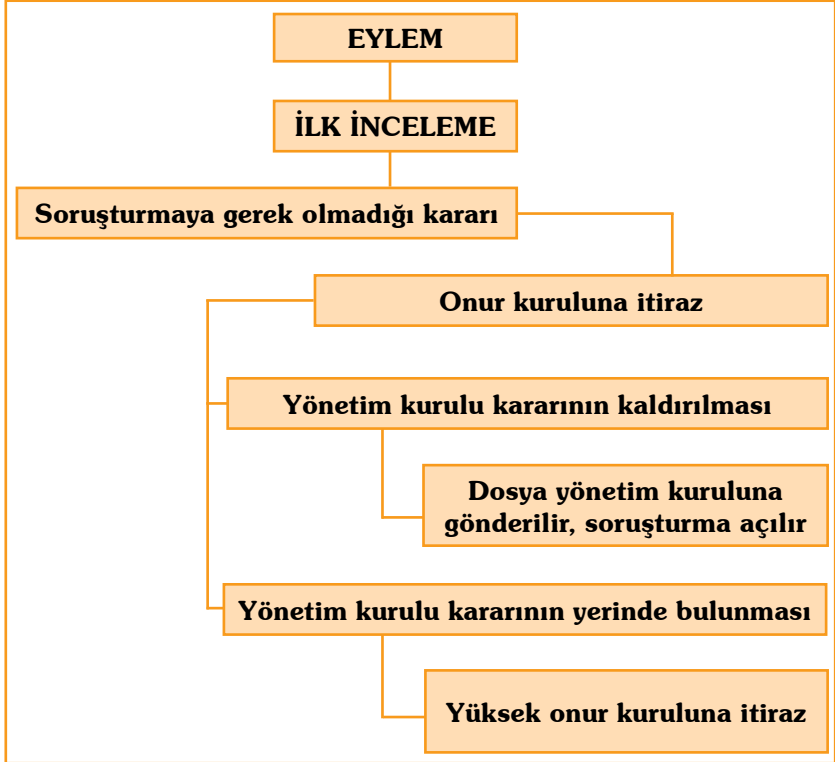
EYLEM

İLK İNCELEME

Soruşturmaya gerek olmadığı kararı

Onur kuruluna itiraz

Yönetim kurulu kararının kaldırılması

Dosya yönetim kuruluna gönderilir, soruşturma açılır

Yönetim kurulu kararının yerinde bulunması

Yüksek onur kuruluna itiraz